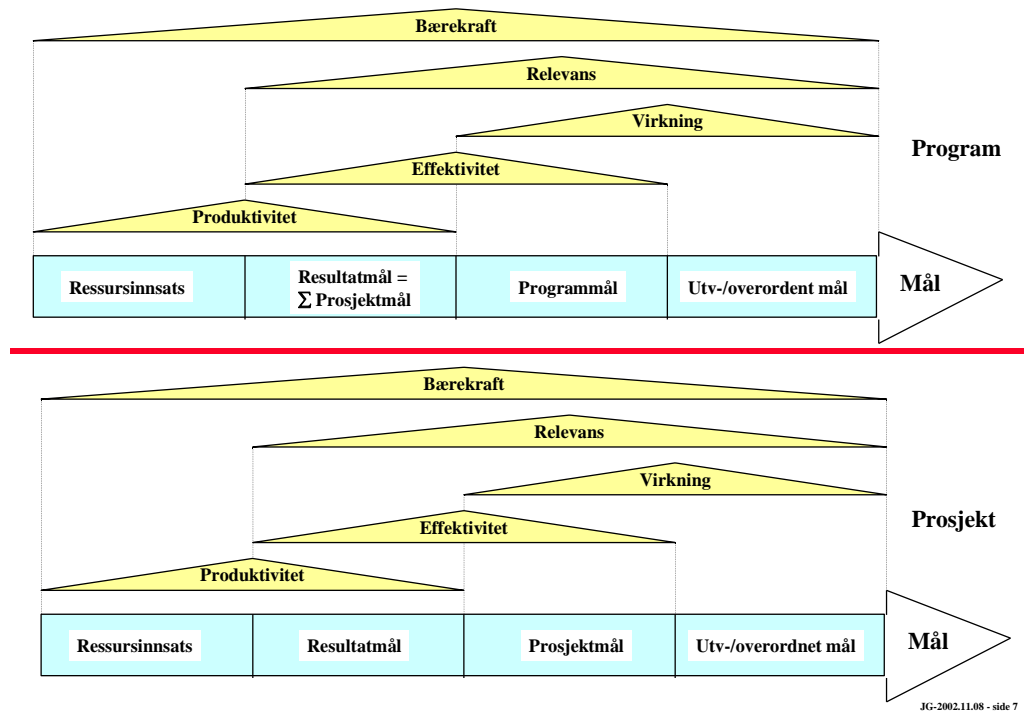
Bærekraft

Relevans

Virkning

Program

Effektivitet

Produktivitet

| Ressursinnsats | Resultatmål = $\sum$ Prosjektmål | Programmål | Utv-/overordent mål |
|---|---|---|---|

Mål

Bærekraft

Relevans

Virkning

Prosjekt

Effektivitet

Produktivitet

| Ressursinnsats | Resultatmål | Prosjektmål | Utv-/overordnet mål |
|---|---|---|---|

Mål

JG-2002.11.08 - side 7